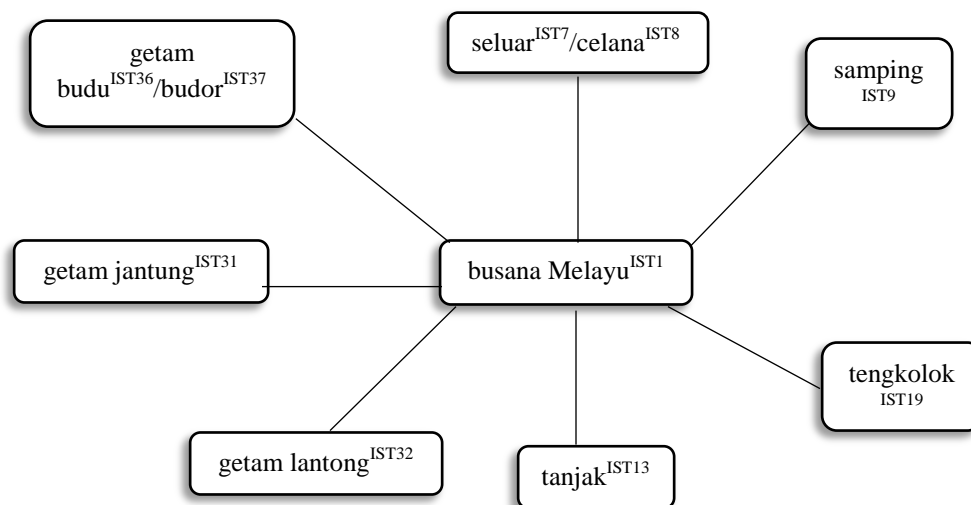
getam budu$^{IST36}$/budor$^{IST37}$

seluar$^{IST7}$/celana$^{IST8}$

samping $_{IST9}$

getam jantung$^{IST31}$

busana Melayu$^{IST1}$

tengkolok $_{IST19}$

getam lantong$^{IST32}$

tanjak$^{IST13}$